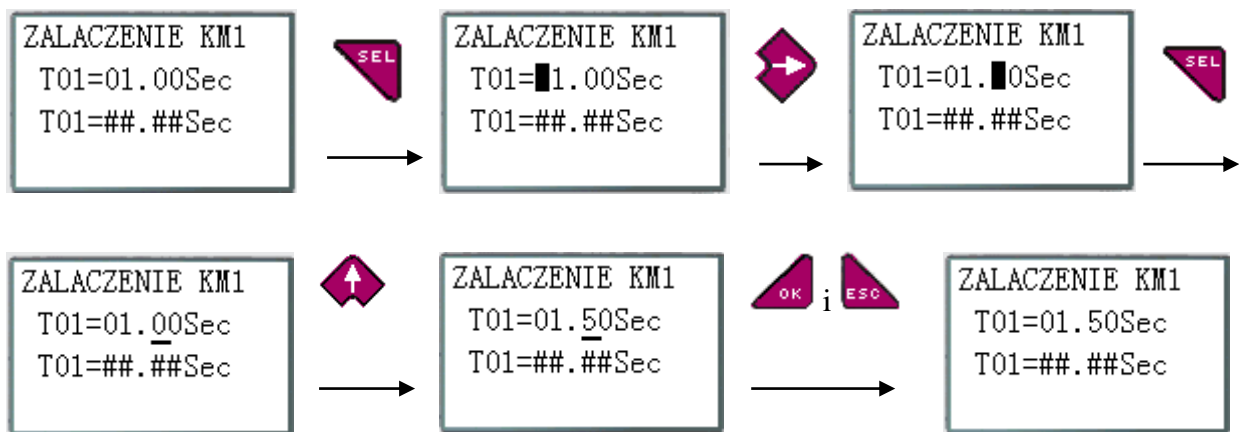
ZALACZENIE KM1
T01=01.00Sec
T01=##.##Sec

SEL

ZALACZENIE KM1
T01=█1.00Sec
T01=##.##Sec

ZALACZENIE KM1
T01=01.█0Sec
T01=##.##Sec

SEL

ZALACZENIE KM1
T01=01.00Sec
T01=##.##Sec

ZALACZENIE KM1
T01=01.50Sec
T01=##.##Sec

OK i ESC

ZALACZENIE KM1
T01=01.50Sec
T01=##.##Sec